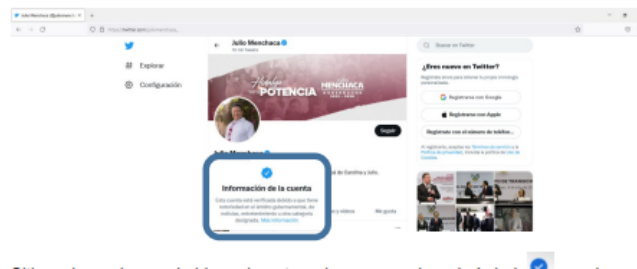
Julio Menchaca (@jmenchaca) / Twitter
https://twitter.com/jmenchaca

Explorar
Configuración

Julio Menchaca
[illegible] Tweets

Hidalgo POTENCIA
MENCHACA

Seguir

Julio Menchaca

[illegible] de Carolina y Julio.

Información de la cuenta

Esta cuenta está verificada debido a que tiene actividad en el ámbito gubernamental, de noticias, entretenimiento u otra categoría designada. Más información

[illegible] y videos
Me gusta

Buscar en Twitter

¿Eres nuevo en Twitter?
Regístrate ahora para obtener tu propia cronología personalizada.

Registrarse con Google
Registrarse con Apple
Registrarse con el número de teléfono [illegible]

Al registrarte, aceptas los Términos de servicio y la Política de privacidad, incluida la política de Uso de Cookies.

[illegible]